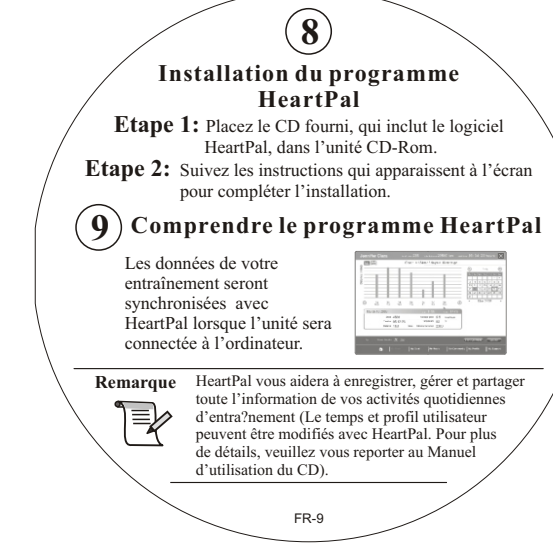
8

Installation du programme HeartPal

Etape 1: Placez le CD fourni, qui inclut le logiciel HeartPal, dans l'unité CD-Rom.

Etape 2: Suivez les instructions qui apparaissent à l'écran pour compléter l'installation.

9 Comprendre le programme HeartPal

Les données de votre entraînement seront synchronisées avec HeartPal lorsque l'unité sera connectée à l'ordinateur.

Remarque HeartPal vous aidera à enregistrer, gérer et partager toute l'information de vos activités quotidiennes d'entra?nement (Le temps et profil utilisateur peuvent être modifiés avec HeartPal. Pour plus de détails, veuillez vous reporter au Manuel d'utilisation du CD).

FR-9